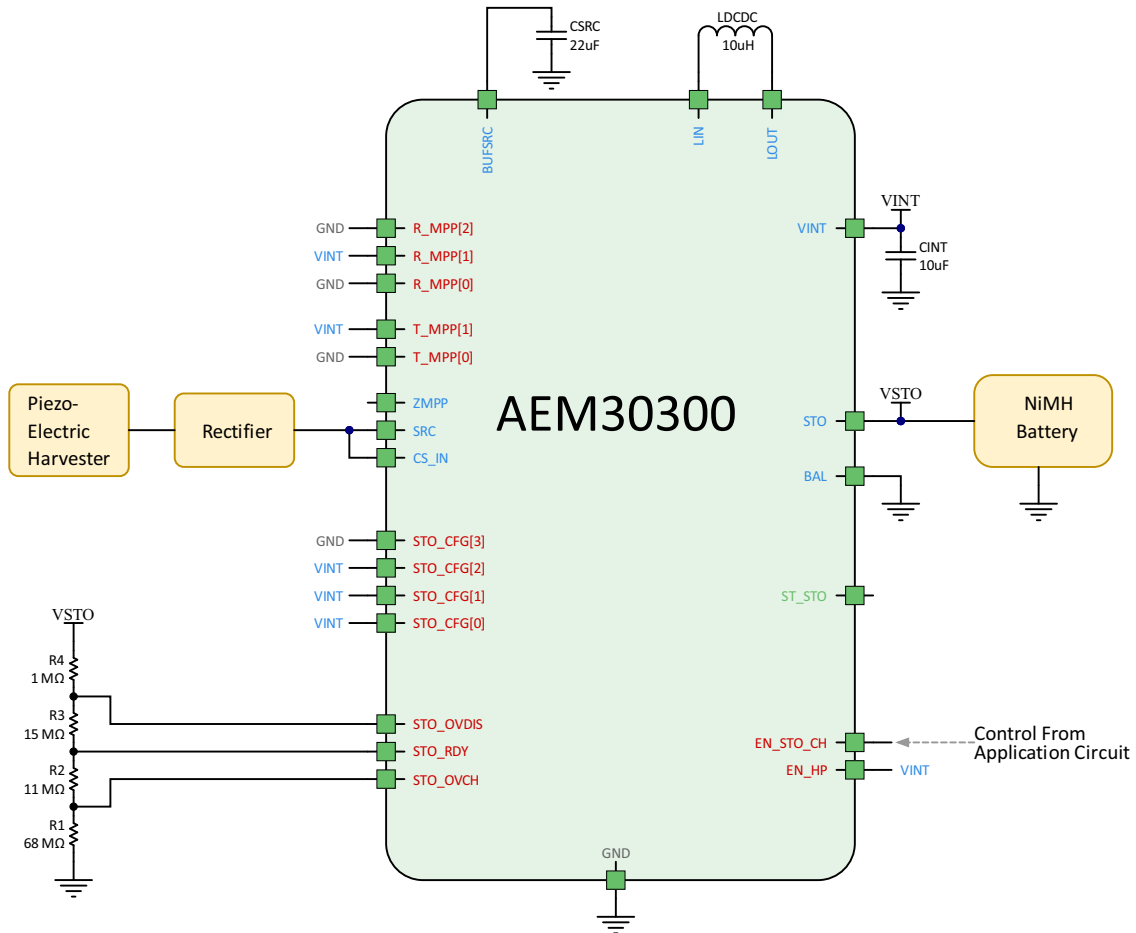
CSRC
22uF

LDCDC
10uH

BUFSRC
LIN
LOUT

GND R_MPP[2]
VINT R_MPP[1]
GND R_MPP[0]
VINT T_MPP[1]
GND T_MPP[0]

VINT
VINT
CINT
10uF

Piezo-Electric Harvester
Rectifier

ZMPP
SRC
CS_IN

AEM30300

VSTO
STO
NiMH Battery
BAL

GND STO_CFG[3]
VINT STO_CFG[2]
VINT STO_CFG[1]
VINT STO_CFG[0]

ST_STO

VSTO
R4
1 MΩ
R3
15 MΩ
R2
11 MΩ
R1
68 MΩ

STO_OVDIS
STO_RDY
STO_OVCH

EN_STO_CH
Control From Application Circuit
EN_HP VINT

GND